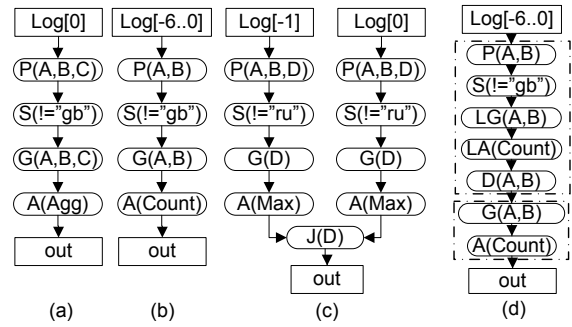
Log[0]

P(A,B,C)

S(!="gb")

G(A,B,C)

A(Agg)

out

(a)

Log[-6..0]

P(A,B)

S(!="gb")

G(A,B)

A(Count)

out

(b)

Log[-1]

P(A,B,D)

S(!="ru")

G(D)

A(Max)

Log[0]

P(A,B,D)

S(!="ru")

G(D)

A(Max)

J(D)

out

(c)

Log[-6..0]

P(A,B)

S(!="gb")

LG(A,B)

LA(Count)

D(A,B)

G(A,B)

A(Count)

out

(d)